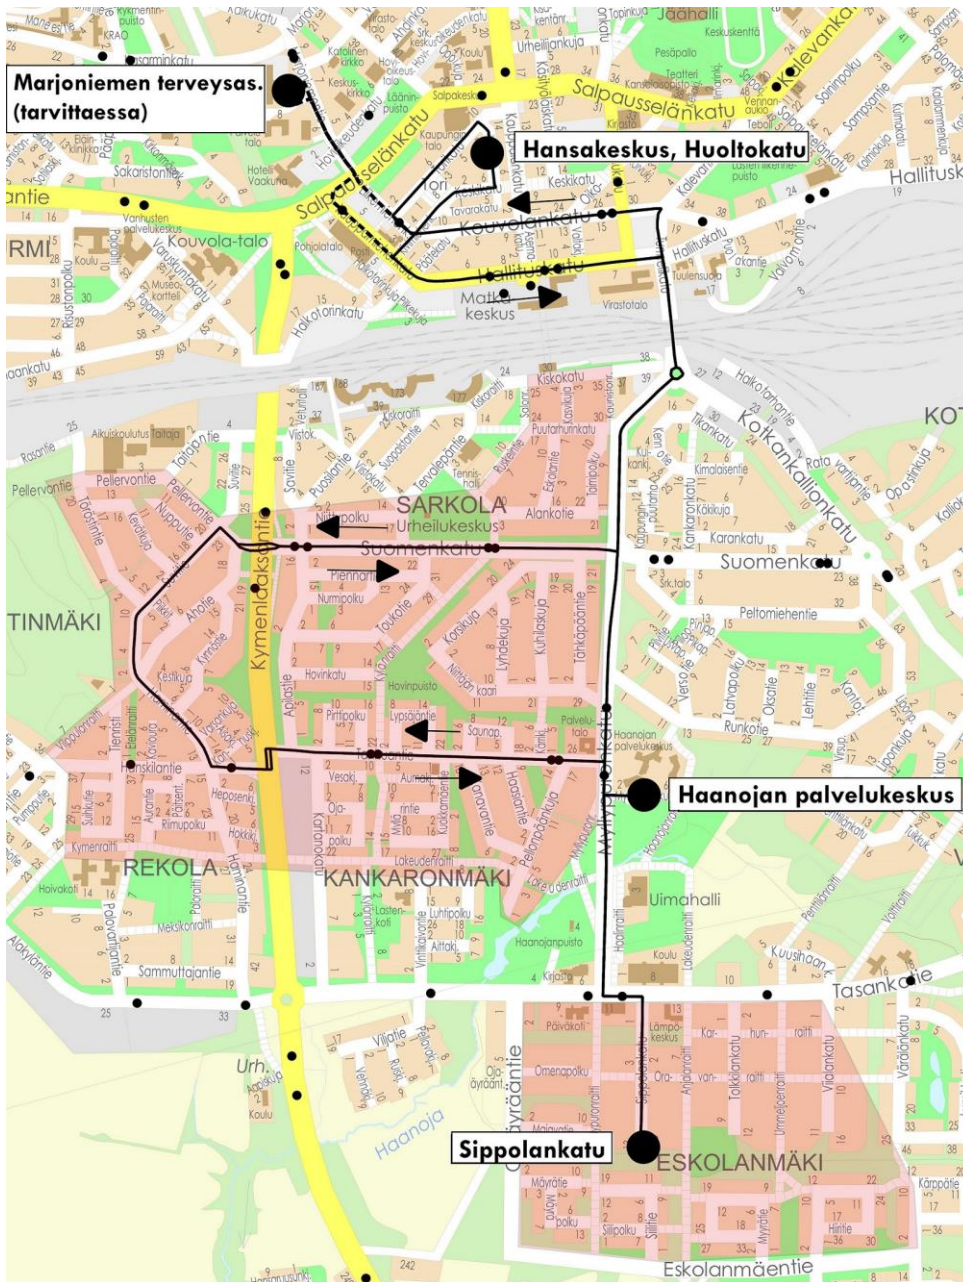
Marjoniemen terveysas.
(tarvittaessa)

Hansakeskus, Huoltokatu

Haanojan palvelukeskus

Sippolankatu

Salpausselänkatu
Kalevankatu
Jäähalli
Pesäpallo
Teatteri
Keskuskenttä
Urheilijankatu
Salpakeskus
Kaupungintalo
Tori
Keskikatu
Tavarakatu
Kouvolankatu
Hallitusk
Hallituskatu
Matkakeskus
Virastotalo
Kouvola-talo
Pohjolatalo
Vanhusten palvelukeskus
Hakotorinkatu
Sakaristontie
Hotelli Vaakuna
Kaartokatu
RMI
Koulu
Museokortteli
Halkotarhantie
Kotkankalliontie
Kotkankalliokatu
Tiilikantie
Kiskokatu
Puutarhurinkatu
SARKOLA
Urheilukeskus
Suomenkatu
Alankotie
Tennishalli
Pellervontie
Aikuiskoulutus
Toriapolku
Nuppuite
Kymenlaaksontie
TINMÄKI
Ahotie
Kestikuja
Piennarpolku
Nurmipolku
Hovinkatu
Hovinpuisto
Pirttipolku
Lypsäjänt.
Saunap.
Aumakj.
Vesakj.
Kangaskatu
Palvelutalo
Haanojan palvelukeskus
Kankarontie
Karankatu
Peltomiehentie
Runkotie
REKOLA
KANKARONMÄKI
Lokeudenraitti
Uimahalli
Lastenkoti
Luhtipolku
Aittakj.
Haanojanpuisto
Kirjasto
Koulu
Tasankotie
Kuusihaantie
Sammuttajantie
Meksikonraitti
Palovartijantie
Hoivakatu
Kymenraitti
Heposenkj.
Rimupolku
Urh.
Viljatie
Haanoja
Kuusaantie
Päiväkoti
Lämpökeskus
Karhunraitti
Oravanraitti
Omenapolku
Majavatie
Myyrätie
Siilipolku
ESKOLANMÄKI
Eskolanmäentie
Kärppätie
Hiirutie
Vihdantie
Käkikuja
Kimalaisentie
KOT